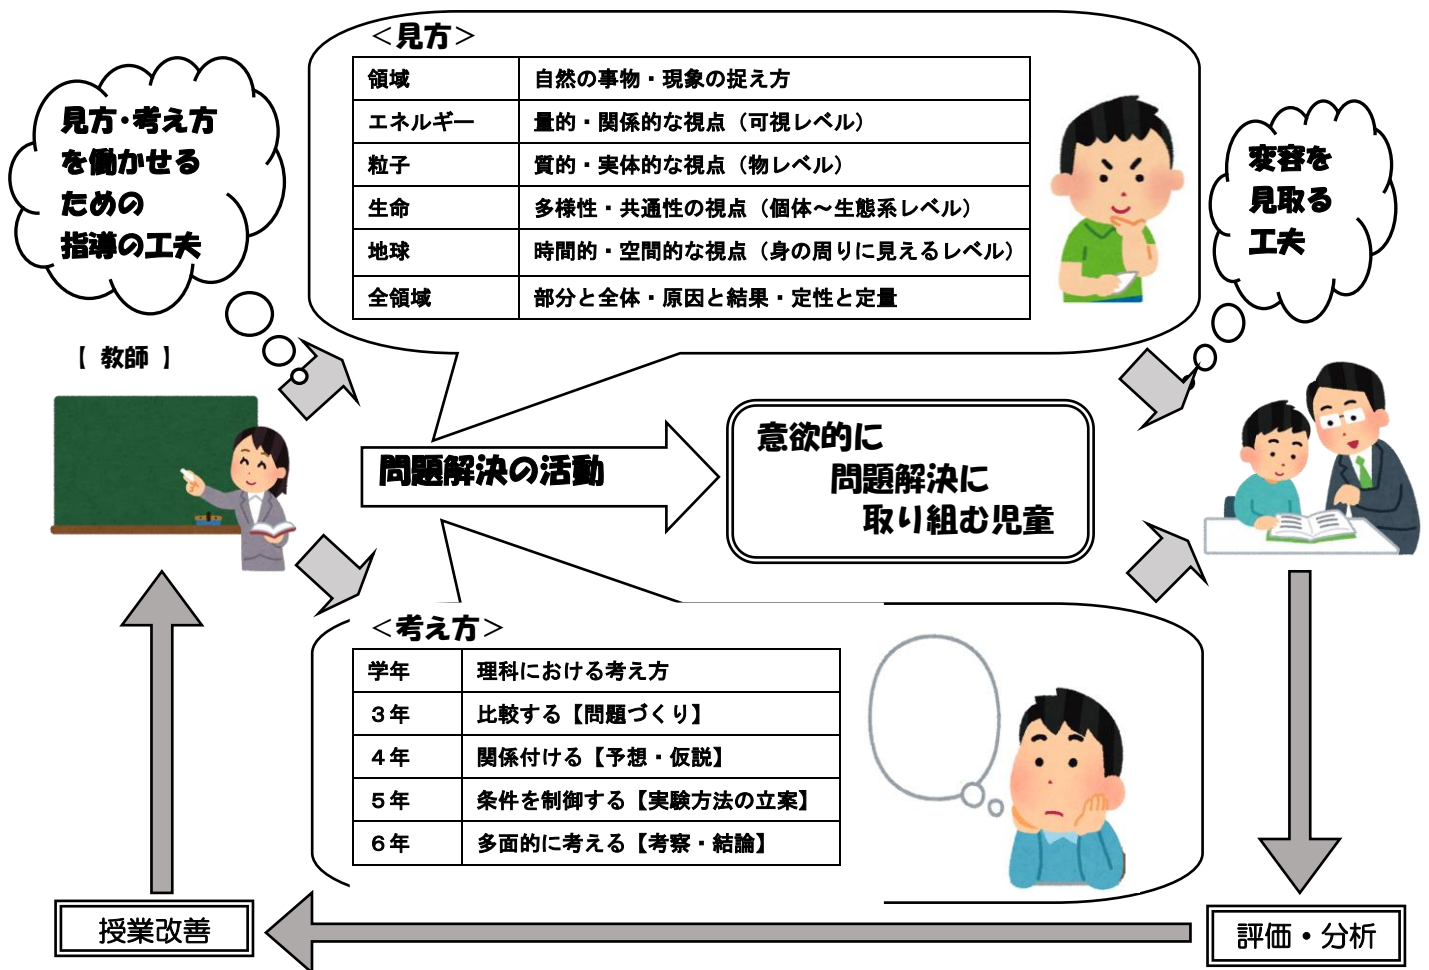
見方･考え方を働かせるための指導の工夫

＜見方＞

| 領域 | 自然の事物・現象の捉え方 |
|---|---|
| エネルギー | 量的・関係的な視点（可視レベル） |
| 粒子 | 質的・実体的な視点（物レベル） |
| 生命 | 多様性・共通性の視点（個体～生態系レベル） |
| 地球 | 時間的・空間的な視点（身の周りに見えるレベル） |
| 全領域 | 部分と全体・原因と結果・定性と定量 |

変容を見取る工夫

【 教師 】

問題解決の活動

意欲的に
問題解決に
取り組む児童

＜考え方＞

| 学年 | 理科における考え方 |
|---|---|
| ３年 | 比較する【問題づくり】 |
| ４年 | 関係付ける【予想・仮説】 |
| ５年 | 条件を制御する【実験方法の立案】 |
| ６年 | 多面的に考える【考察・結論】 |

授業改善

評価・分析